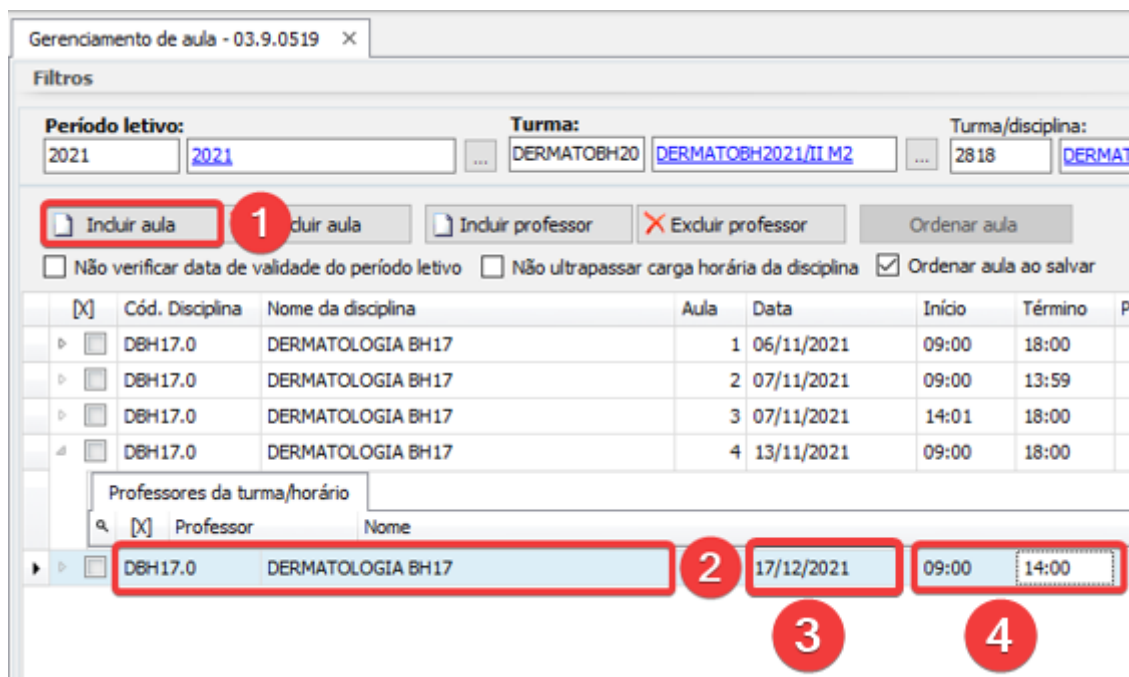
Gerenciamento de aula - 03.9.0519 ×

Filtros

Período letivo:
2021 2021 ...

Turma:
DERMATOBH20 DERMATOBH2021/II M2 ...

Turma/disciplina:
2818 DERMAT

Incluir aula 1 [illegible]cluir aula Incluir professor Excluir professor Ordenar aula

Não verificar data de validade do período letivo Não ultrapassar carga horária da disciplina Ordenar aula ao salvar

| [X] | Cód. Disciplina | Nome da disciplina | Aula | Data | Início | Término |
|---|---|---|---|---|---|---|
| | DBH17.0 | DERMATOLOGIA BH17 | 1 | 06/11/2021 | 09:00 | 18:00 |
| | DBH17.0 | DERMATOLOGIA BH17 | 2 | 07/11/2021 | 09:00 | 13:59 |
| | DBH17.0 | DERMATOLOGIA BH17 | 3 | 07/11/2021 | 14:01 | 18:00 |
| | DBH17.0 | DERMATOLOGIA BH17 | 4 | 13/11/2021 | 09:00 | 18:00 |

Professores da turma/horário

| [X] | Professor | Nome |
|---|---|---|

| | DBH17.0 | DERMATOLOGIA BH17 | 2 | 17/12/2021 | 09:00 | 14:00 |
|---|---|---|---|---|---|---|

3 4